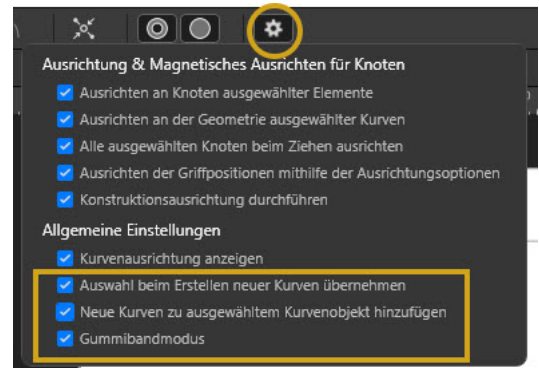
Ausrichtung & Magnetisches Ausrichten für Knoten

Ausrichten an Knoten ausgewählter Elemente

Ausrichten an der Geometrie ausgewählter Kurven

Alle ausgewählten Knoten beim Ziehen ausrichten

Ausrichten der Griffpositionen mithilfe der Ausrichtungsoptionen

Konstruktionsausrichtung durchführen

Allgemeine Einstellungen

Kurvenausrichtung anzeigen

Auswahl beim Erstellen neuer Kurven übernehmen

Neue Kurven zu ausgewähltem Kurvenobjekt hinzufügen

Gummibandmodus